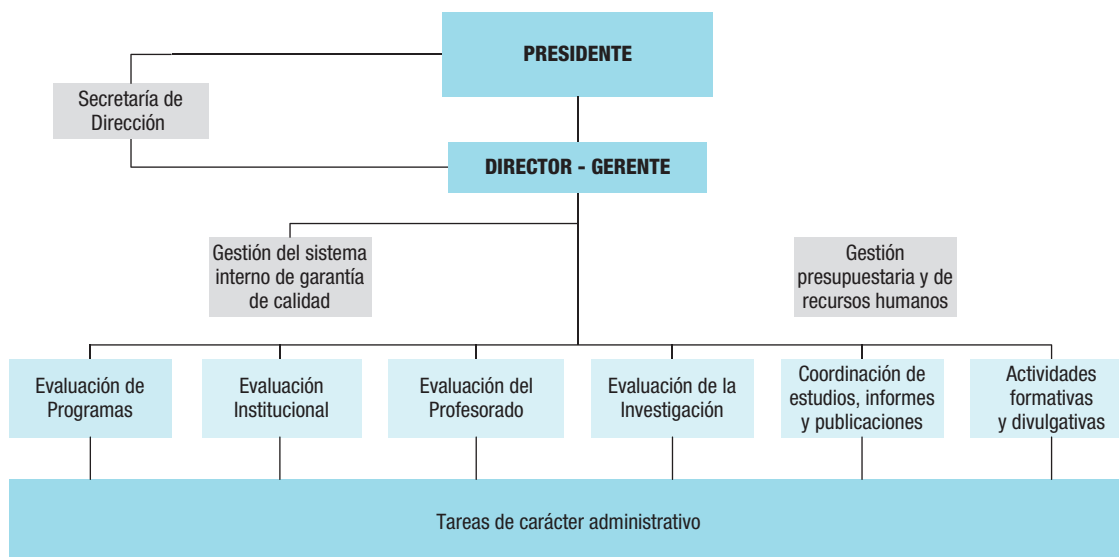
PRESIDENTE

Secretaría de Dirección

DIRECTOR - GERENTE

Gestión del sistema interno de garantía de calidad

Gestión presupuestaria y de recursos humanos

Evaluación de Programas

Evaluación Institucional

Evaluación del Profesorado

Evaluación de la Investigación

Coordinación de estudios, informes y publicaciones

Actividades formativas y divulgativas

Tareas de carácter administrativo